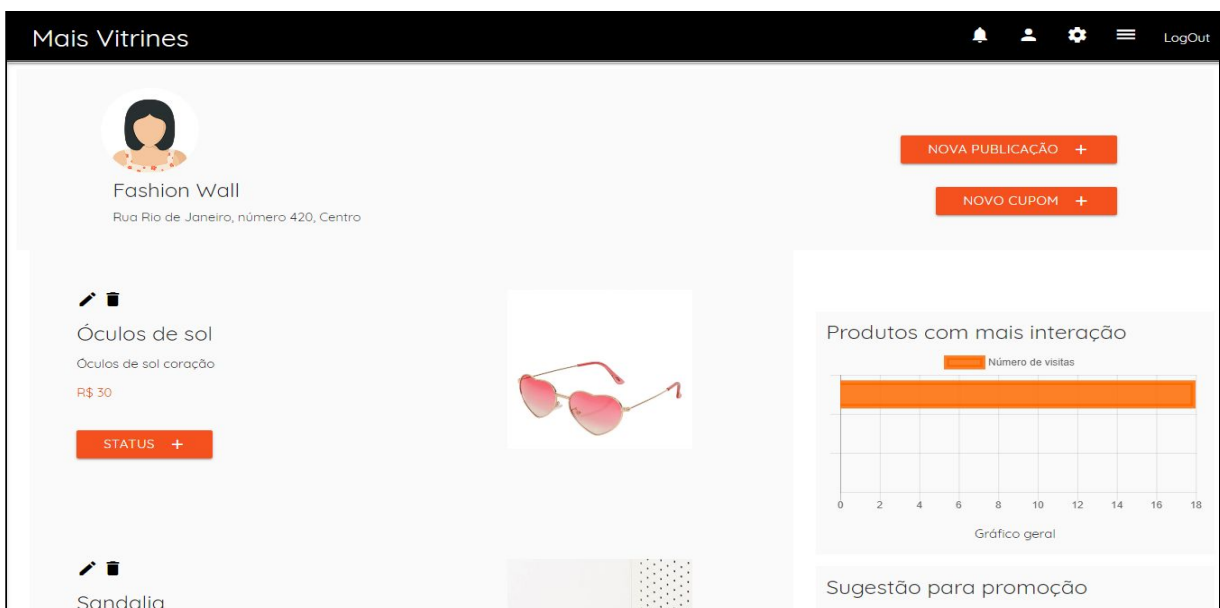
Mais Vitrines

LogOut

Fashion Wall

Rua Rio de Janeiro, número 420, Centro

NOVA PUBLICAÇÃO +

NOVO CUPOM +

Óculos de sol

Oculos de sol coração

R$ 30

STATUS +

Produtos com mais interação

Número de visitas

0 2 4 6 8 10 12 14 16 18

Gráfico geral

Sandalia

Sugestão para promoção